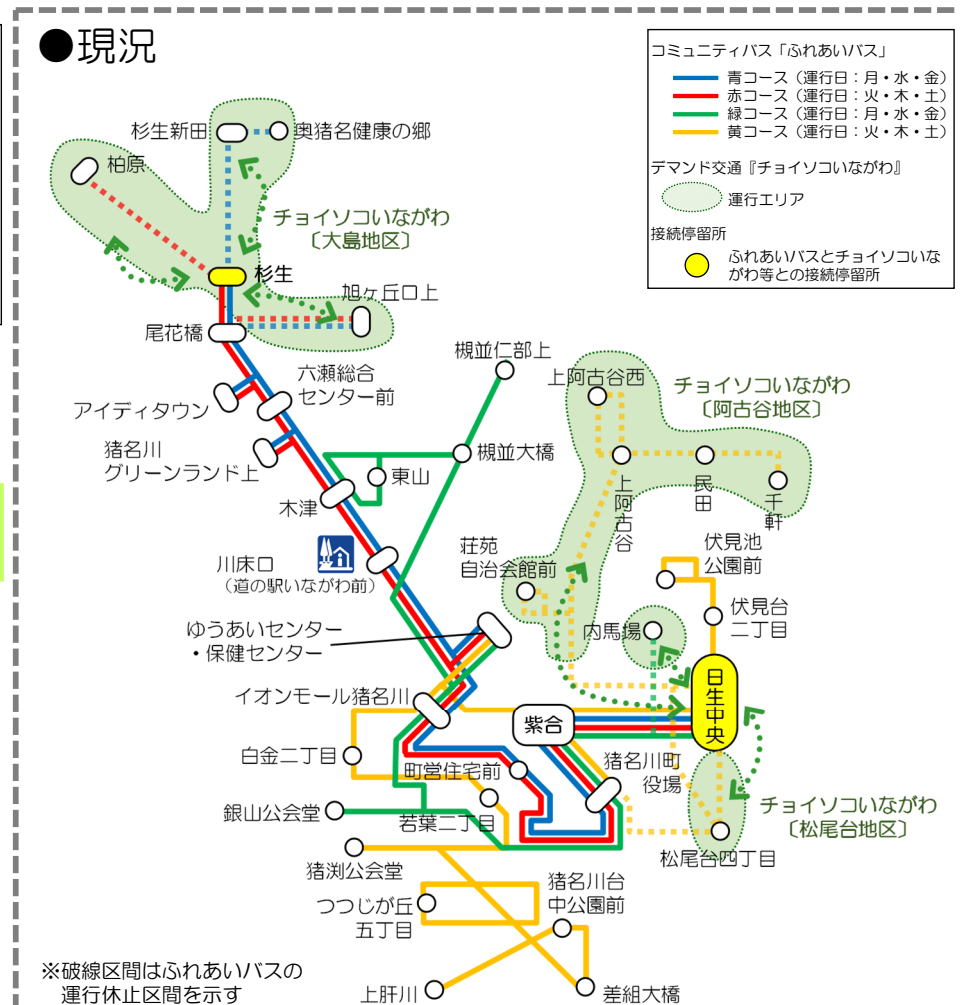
●現況

コミュニティバス「ふれあいバス」
青コース（運行日：月・水・金）
赤コース（運行日：火・木・土）
緑コース（運行日：月・水・金）
黄コース（運行日：火・木・土）
デマンド交通『チョイソコいながわ』
運行エリア
接続停留所
ふれあいバスとチョイソコいながわ等との接続停留所

杉生新田
奥猪名健康の郷
柏原
チョイソコいながわ
〔大島地区〕
杉生
旭ヶ丘口上
尾花橋
槻並仁部上
六瀬総合センター前
アイディタウン
猪名川グリーンランド上
槻並大橋
東山
木津
川床口
（道の駅いながわ前）
上阿古谷西
チョイソコいながわ
〔阿古谷地区〕
上阿古谷
民田
千軒
荘苑自治会館前
伏見池公園前
伏見台二丁目
内馬場
ゆうあいセンター・保健センター
イオンモール猪名川
日生中央
紫合
白金二丁目
町営住宅前
猪名川町役場
チョイソコいながわ
〔松尾台地区〕
銀山公会堂
若葉二丁目
松尾台四丁目
猪渕公会堂
つつじが丘五丁目
猪名川台中公園前
※破線区間はふれあいバスの運行休止区間を示す
上肝川
差組大橋